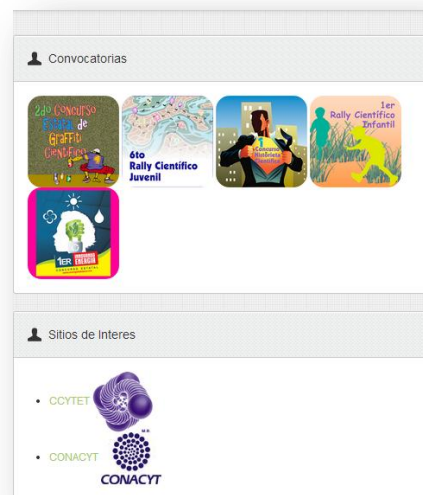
Convocatorias

2do Concurso Estatal de Graffiti Científico

6to Rally Científico Juvenil

Concurso Historieta Científica

1er Rally Científico Infantil

1ER Concurso Estatal Energía

Sitios de Interes

• CCYTET

• CONACYT

CONACYT